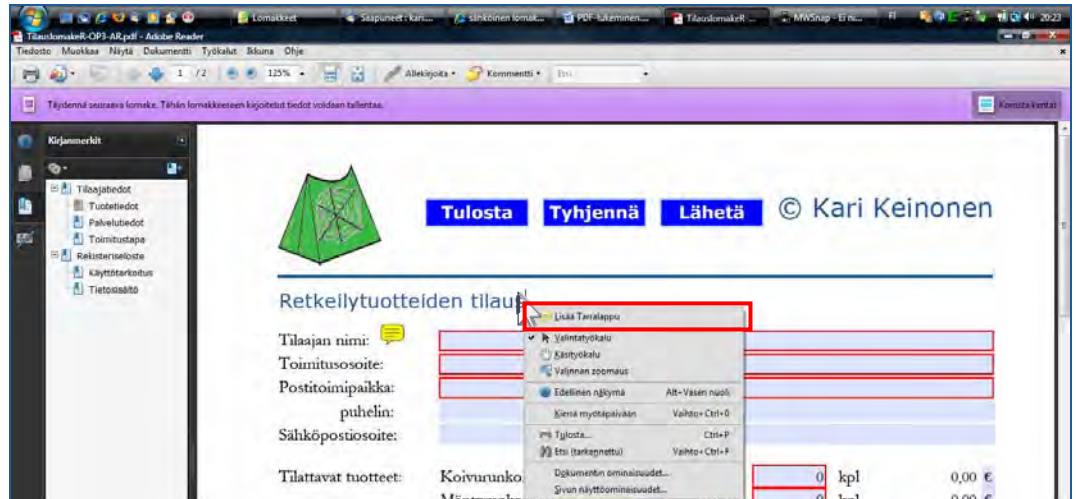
Lomakkeet | Saapuneet : kari... | sähköinen lomak... | PDF-lukeminen... | TilauslomakeR-... | MWSnap - Ei ni... | FI | 20:23

TilauslomakeR-OP3-AR.pdf - Adobe Reader

Tiedosto Muokkaa Näytä Dokumentti Työkalut Ikkuna Ohje

1 /2 125% Allekirjoita Kommentti Etsi

Täydennä seuraava lomake. Tähän lomakkeeseen kirjoitetut tiedot voidaan tallentaa.

Korosta kentät

Kirjanmerkit

Tilaajatiedot
Tuotetiedot
Palvelutiedot
Toimitustapa
Rekisteriseloste
Käyttötarkoitus
Tietosisältö

Tulosta Tyhjennä Lähetä © Kari Keinonen

Retkeilytuotteiden tilau

Tilaajan nimi:
Toimitusosoite:
Postitoimipaikka:
puhelin:
Sähköpostiosoite:

Tilattavat tuotteet: Koivurunko
Mänt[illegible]

0 kpl 0,00 €
0 kpl 0,00 €

Lisää Tarralappu
Valintatyökalu
Käsityökalu
Valinnan zoomaus
Edellinen näkymä Alt+Vasen nuoli
Kierrä myötäpäivään Vaihto+Ctrl+0
Tulosta... Ctrl+P
Etsi (tarkennettu) Vaihto+Ctrl+F
Dokumentin ominaisuudet...
Sivun näyttöominaisuudet...